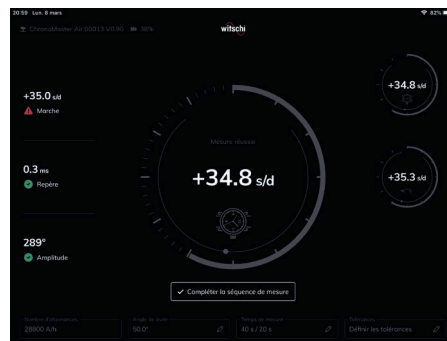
20:59 Lun. 8 mars

82%

Chronoscope Ao 00013 V0.90 36%

witschi

+35.0 s/d
Marche

0.3 ms
Repère

289°
Amplitude

Mesure réussie

+34.8 s/d

+34.8 s/d

+35.3 s/d

Compléter la séquence de mesure

Nombre d'alternances
28800 A/h

Angle de levée
50.0°

Temps de mesure
40 s / 20 s

Tolérances
Définir les tolérances